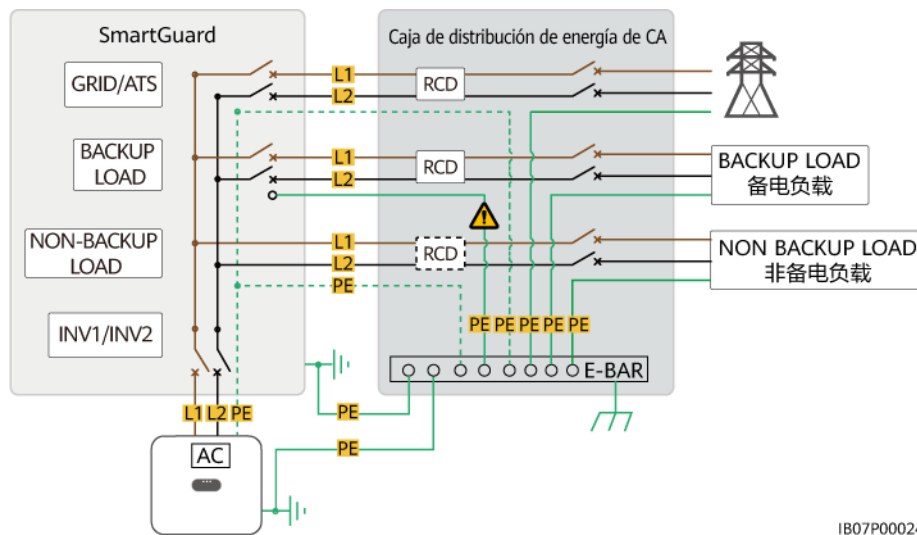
SmartGuard

GRID/ATS

BACKUP LOAD

NON-BACKUP LOAD

INV1/INV2

Caja de distribución de energía de CA

L1
L2
RCD

L1
L2
RCD

L1
L2
RCD
PE

BACKUP LOAD
备电负载

NON BACKUP LOAD
非备电负载

PE PE PE PE PE

E-BAR

L1 L2 PE

PE

PE

AC

IB07P00024